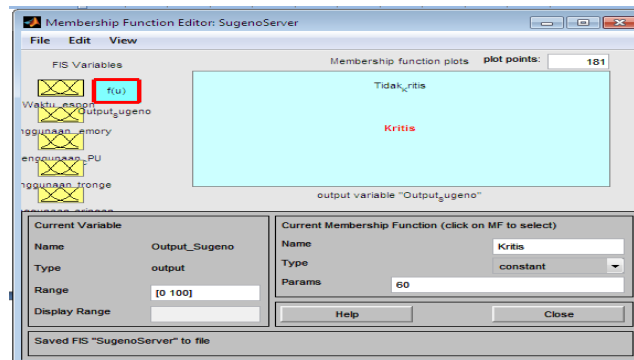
Membership Function Editor: SugenoServer

File Edit View

FIS Variables

f(u)

Waktu_espon

Output_sugeno

nggunaan_emory

engggunaan_PU

nggunaan_tronge

Membership function plots

plot points: 181

Tidak_ritis

Kritis

output variable "Output_sugeno"

Current Variable

Name Output_Sugeno

Type output

Range [0 100]

Display Range

Current Membership Function (click on MF to select)

Name Kritis

Type constant

Params 60

Help

Close

Saved FIS "SugenoServer" to file